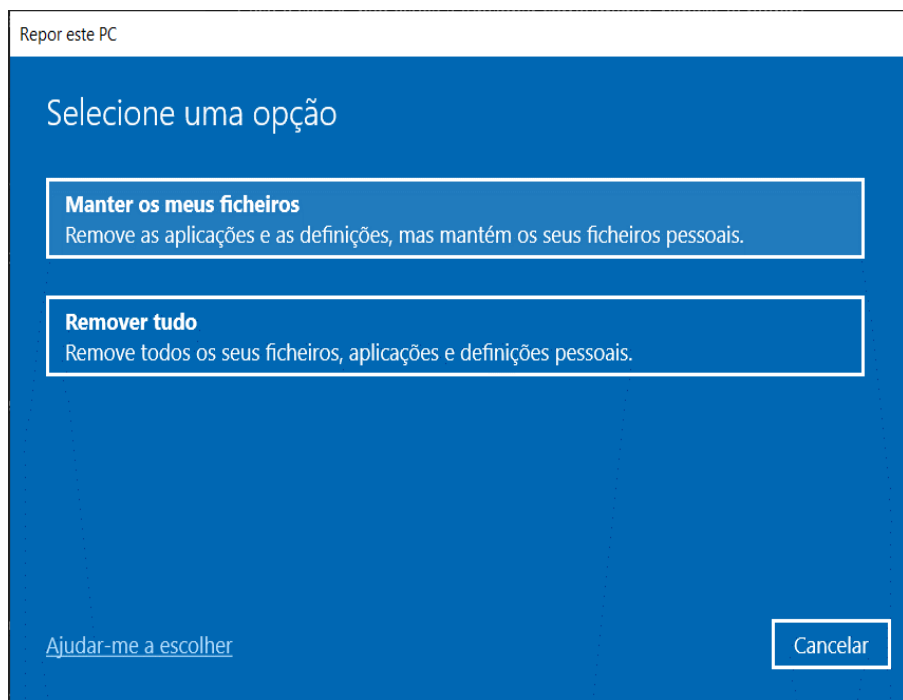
Repor este PC

Selecione uma opção

Manter os meus ficheiros
Remove as aplicações e as definições, mas mantém os seus ficheiros pessoais.

Remover tudo
Remove todos os seus ficheiros, aplicações e definições pessoais.

Ajudar-me a escolher

Cancelar